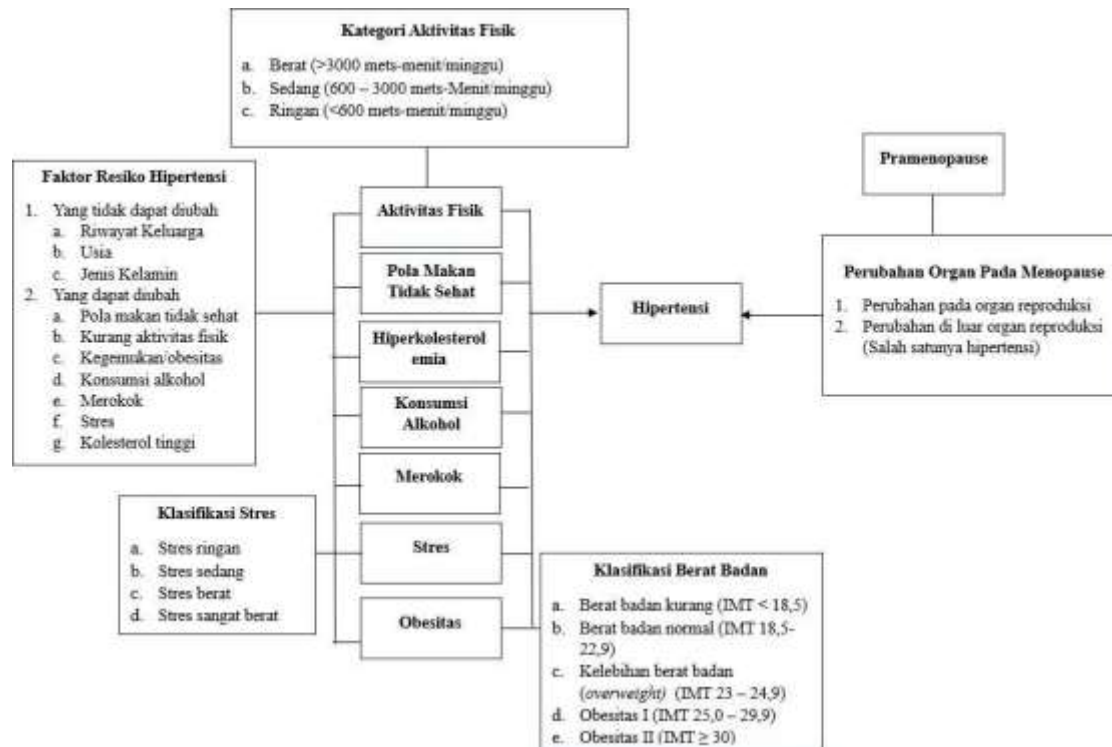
Kategori Aktivitas Fisik

a. Berat (>3000 mets-menit/minggu)
b. Sedang (600 – 3000 mets-Menit/minggu)
c. Ringan (<600 mets-menit/minggu)

Faktor Resiko Hipertensi

1. Yang tidak dapat diubah
a. Riwayat Keluarga
b. Usia
c. Jenis Kelamin
2. Yang dapat diubah
a. Pola makan tidak sehat
b. Kurang aktivitas fisik
c. Kegemukan/obesitas
d. Konsumsi alkohol
e. Merokok
f. Stres
g. Kolesterol tinggi

Aktivitas Fisik

Pola Makan Tidak Sehat

Hiperkolesterol emia

Konsumsi Alkohol

Merokok

Stres

Obesitas

Hipertensi

Pramenopause

Perubahan Organ Pada Menopause

1. Perubahan pada organ reproduksi
2. Perubahan di luar organ reproduksi (Salah satunya hipertensi)

Klasifikasi Stres

a. Stres ringan
b. Stres sedang
c. Stres berat
d. Stres sangat berat

Klasifikasi Berat Badan

a. Berat badan kurang (IMT < 18,5)
b. Berat badan normal (IMT 18,5-22,9)
c. Kelebihan berat badan (*overweight*) (IMT 23 – 24,9)
d. Obesitas I (IMT 25,0 – 29,9)
e. Obesitas II (IMT $\geq$ 30)